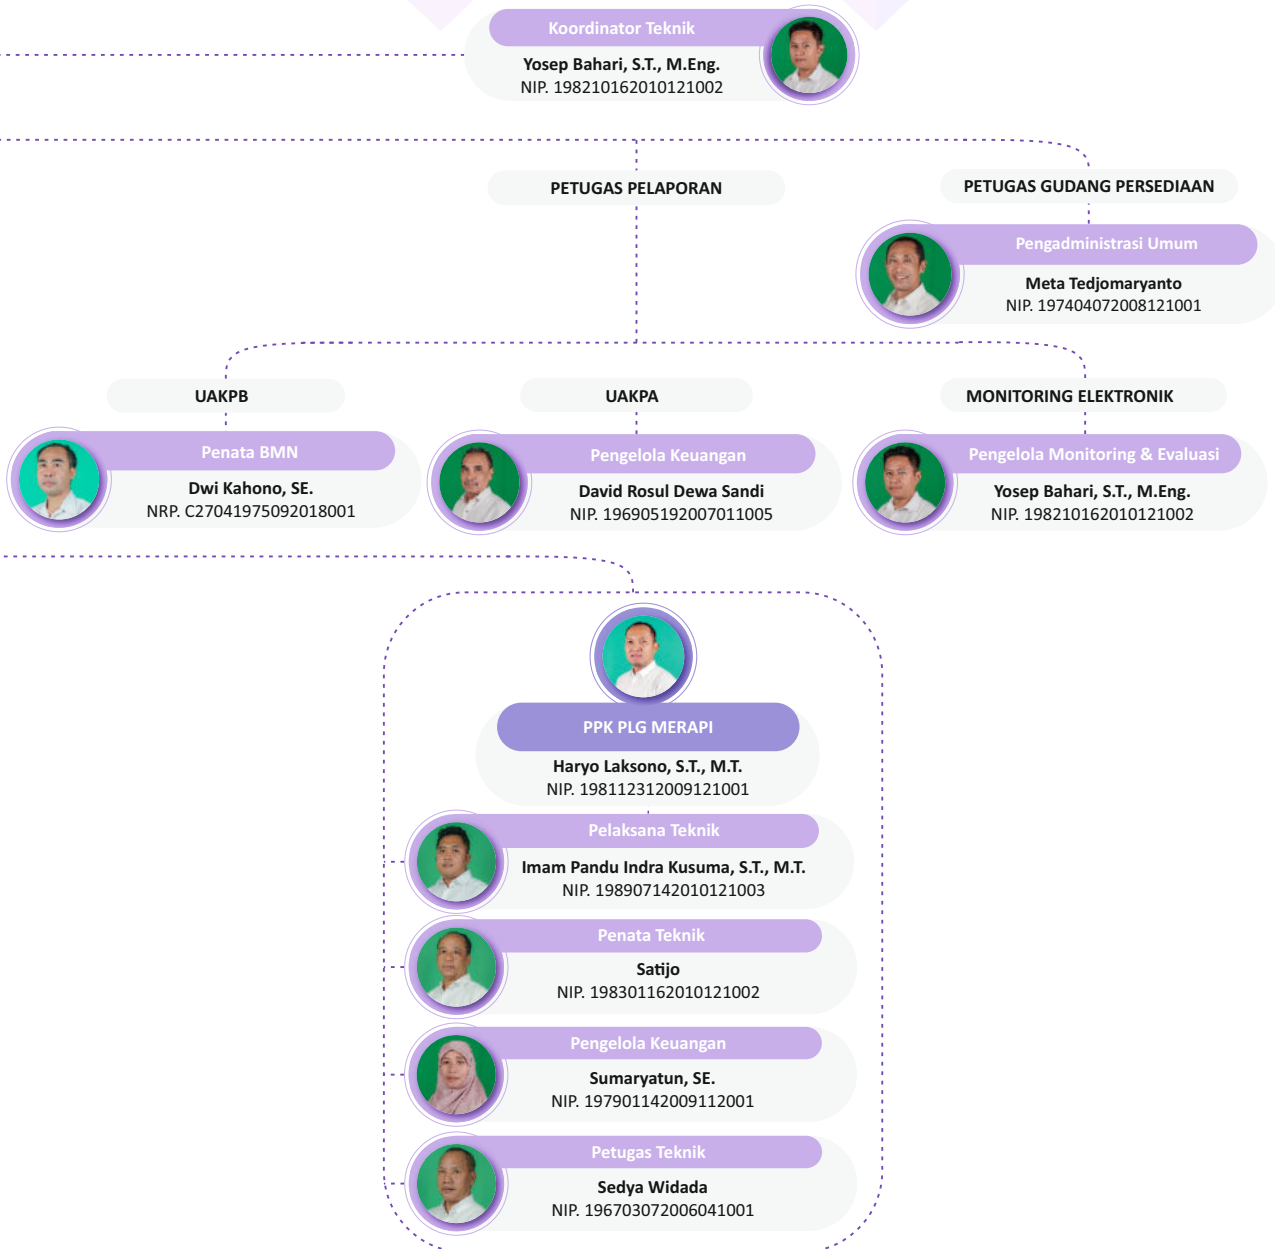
Koordinator Teknik
Yosep Bahari, S.T., M.Eng.
NIP. 198210162010121002

PETUGAS PELAPORAN

PETUGAS GUDANG PERSEDIAAN

Pengadministrasi Umum
Meta Tedjomaryanto
NIP. 197404072008121001

UAKPB

Penata BMN
Dwi Kahono, SE.
NRP. C27041975092018001

UAKPA

Pengelola Keuangan
David Rosul Dewa Sandi
NIP. 196905192007011005

MONITORING ELEKTRONIK

Pengelola Monitoring & Evaluasi
Yosep Bahari, S.T., M.Eng.
NIP. 198210162010121002

PPK PLG MERAPI
Haryo Laksono, S.T., M.T.
NIP. 198112312009121001

Pelaksana Teknik
Imam Pandu Indra Kusuma, S.T., M.T.
NIP. 198907142010121003

Penata Teknik
Satijo
NIP. 198301162010121002

Pengelola Keuangan
Sumaryatun, SE.
NIP. 197901142009112001

Petugas Teknik
Sedya Widada
NIP. 196703072006041001